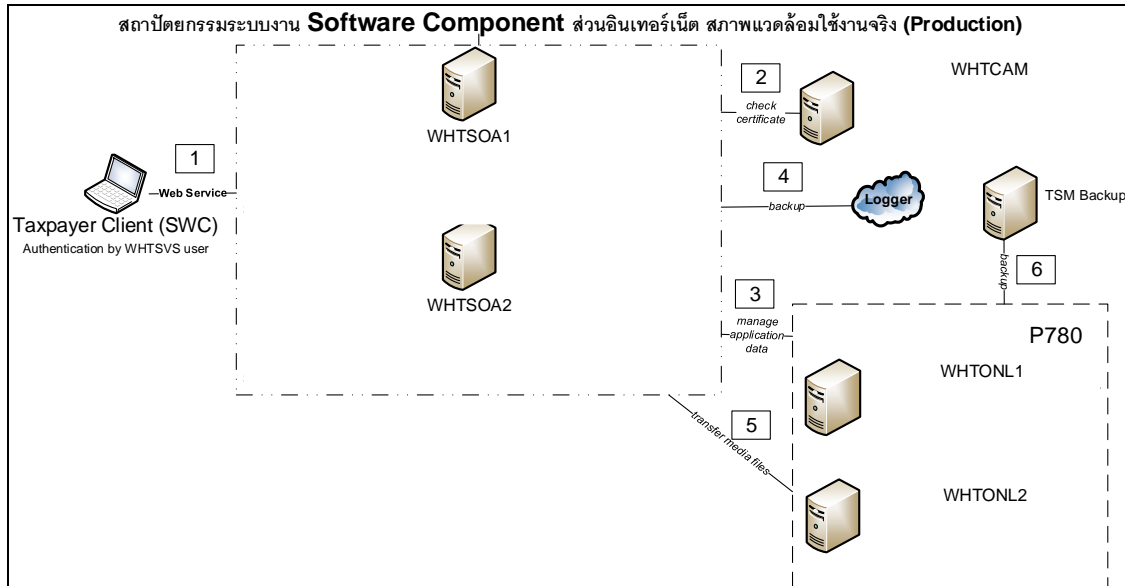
สถาปัตยกรรมระบบงาน **Software Component** ส่วนอินเทอร์เน็ต สภาพแวดล้อมใช้งานจริง **(Production)**

WHTSOA1

2

check certificate

WHTCAM

1

Web Service

Taxpayer Client (SWC)

Authentication by WHTSVS user

4

backup

Logger

TSM Backup

backup

6

WHTSOA2

3

manage application data

P780

WHTONL1

5

transfer media files

WHTONL2